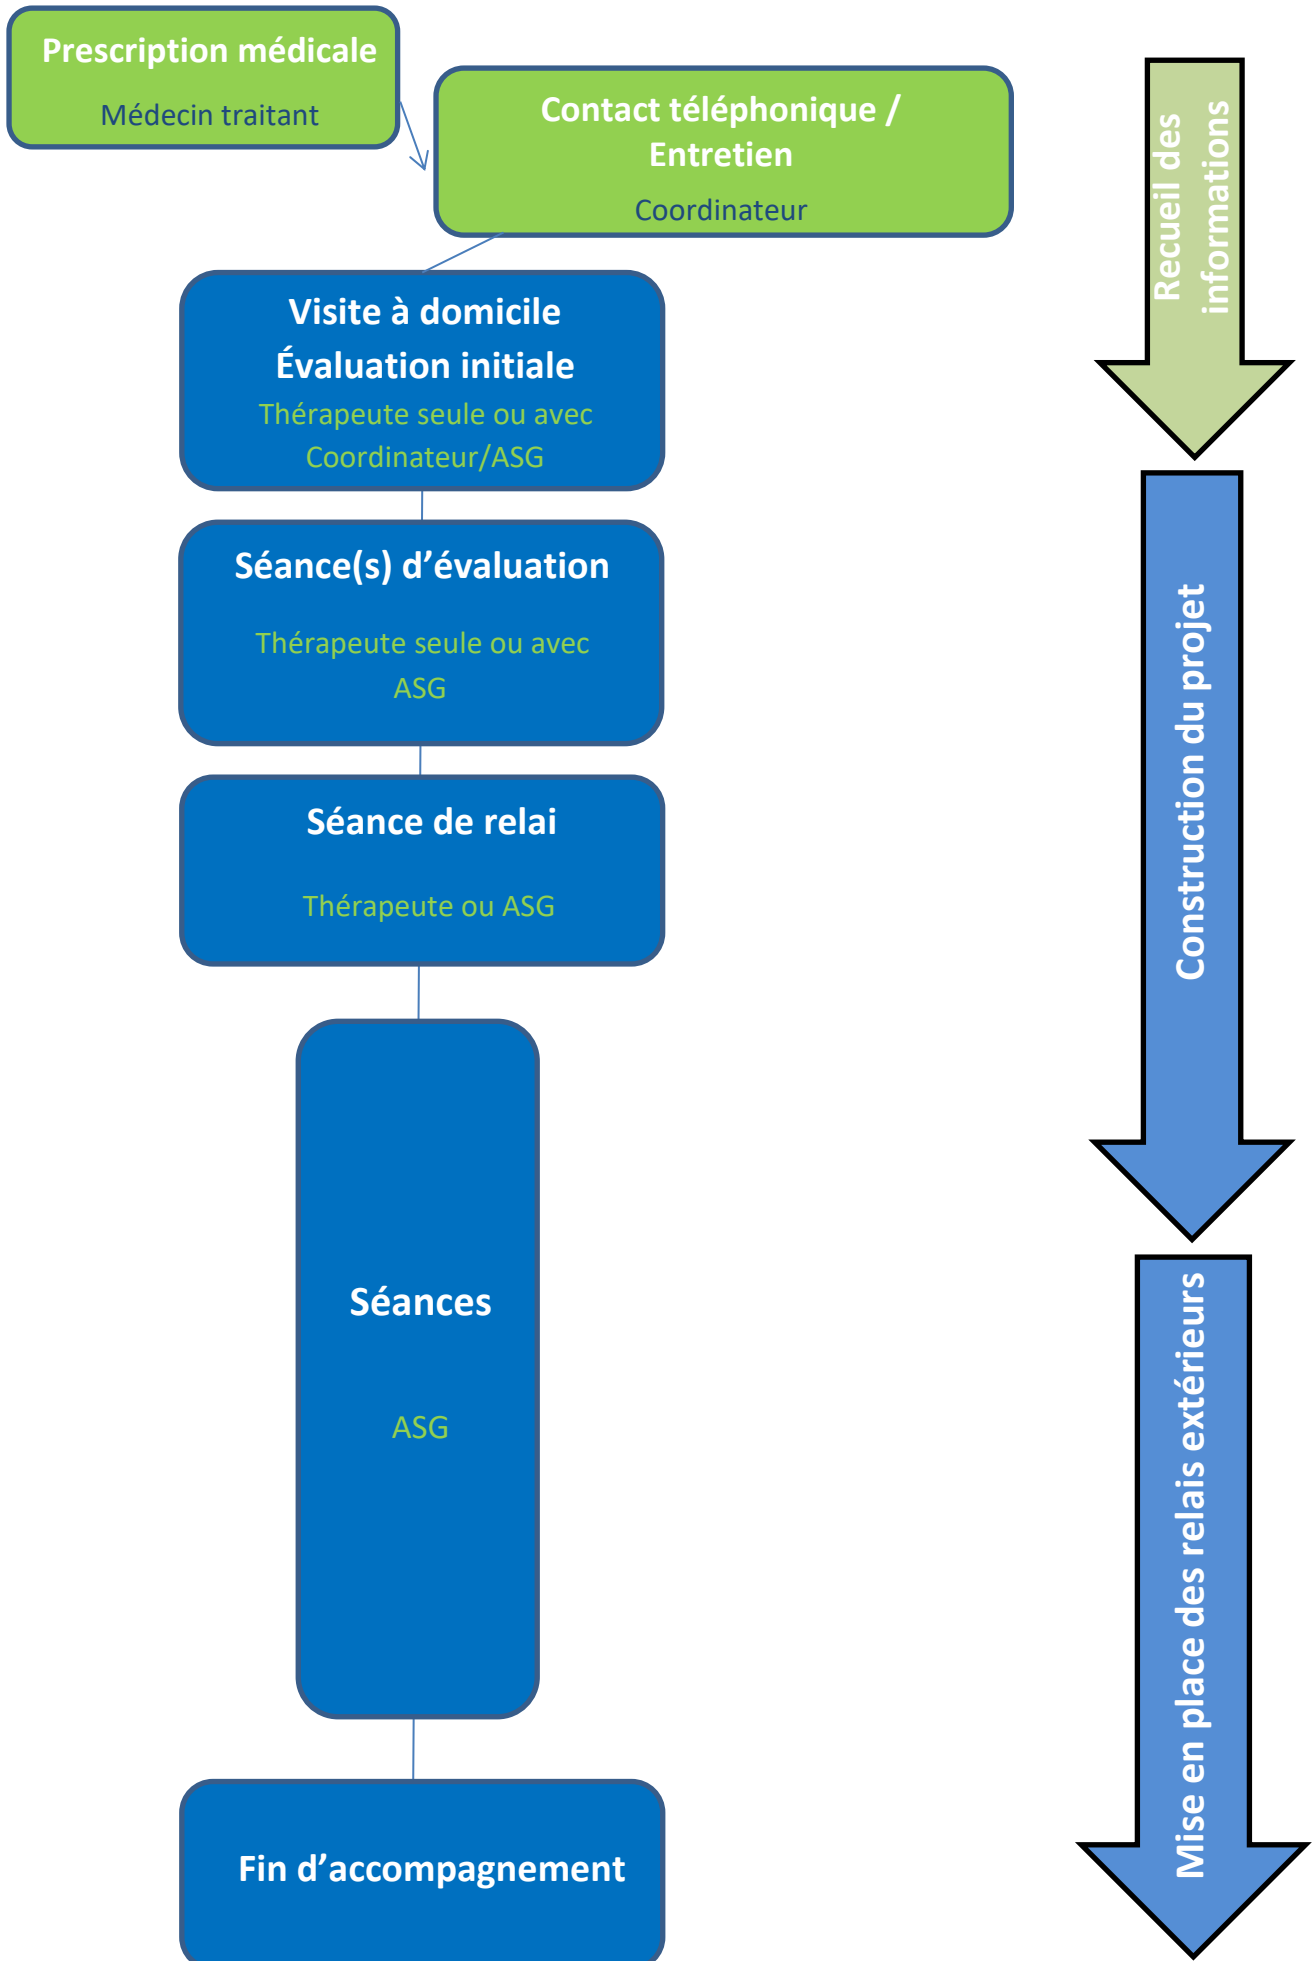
Prescription médicale

Médecin traitant

Contact téléphonique / Entretien

Coordinateur

Visite à domicile
Évaluation initiale

Thérapeute seule ou avec Coordinateur/ASG

Séance(s) d'évaluation

Thérapeute seule ou avec ASG

Séance de relai

Thérapeute ou ASG

Séances

ASG

Fin d'accompagnement

Recueil des informations

Construction du projet

Mise en place des relais extérieurs